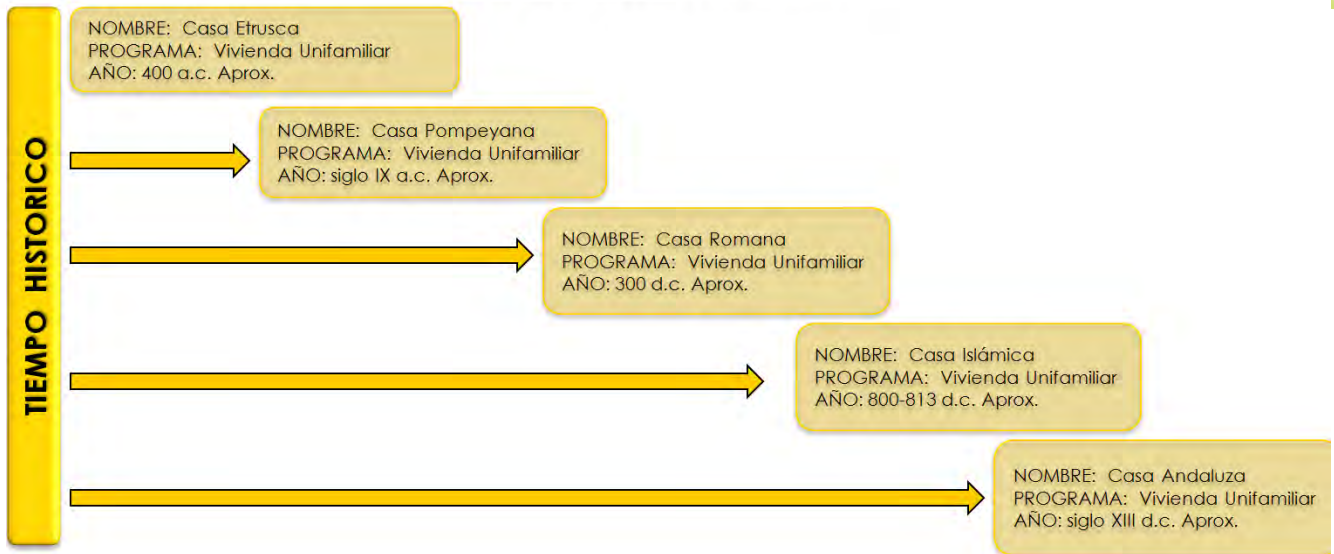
TIEMPO HISTORICO

NOMBRE: Casa Etrusca
PROGRAMA: Vivienda Unifamiliar
AÑO: 400 a.c. Aprox.

NOMBRE: Casa Pompeyana
PROGRAMA: Vivienda Unifamiliar
AÑO: siglo IX a.c. Aprox.

NOMBRE: Casa Romana
PROGRAMA: Vivienda Unifamiliar
AÑO: 300 d.c. Aprox.

NOMBRE: Casa Islámica
PROGRAMA: Vivienda Unifamiliar
AÑO: 800-813 d.c. Aprox.

NOMBRE: Casa Andaluza
PROGRAMA: Vivienda Unifamiliar
AÑO: siglo XIII d.c. Aprox.